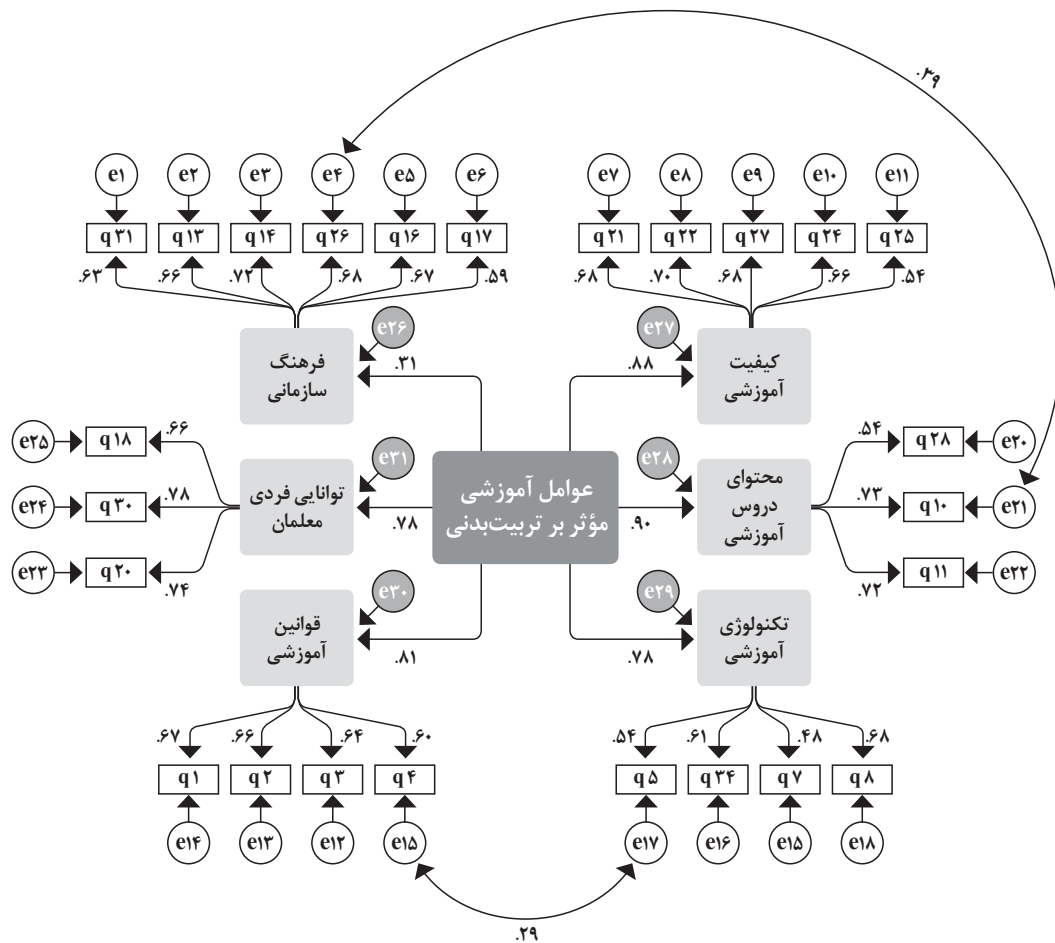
.۳۹

e۱ e۲ e۳ e۴ e۵ e۶
q۳۱ q۱۳ q۱۴ q۲۶ q۱۶ q۱۷
.۶۳ .۶۶ .۷۲ .۶۸ .۶۷ .۵۹

e۷ e۸ e۹ e۱۰ e۱۱
q۲۱ q۲۲ q۲۷ q۲۴ q۲۵
.۶۸ .۷۰ .۶۸ .۶۶ .۵۴

e۲۶
فرهنگ سازمانی
.۳۱

e۲۷
کیفیت آموزشی
.۸۸

e۲۵ q۱۸ .۶۶
e۲۴ q۳۰ .۷۸
e۲۳ q۲۰ .۷۴

e۳۱
توانایی فردی معلمان
.۷۸

عوامل آموزشی مؤثر بر تربیت‌بدنی

e۲۸
محتوای دروس آموزشی
.۹۰

.۵۴ q۲۸ e۲۰
.۷۳ q۱۰ e۲۱
.۷۲ q۱۱ e۲۲

e۳۰
قوانین آموزشی
.۸۱

e۲۹
تکنولوژی آموزشی
.۷۸

.۶۷ .۶۶ .۶۴ .۶۰
q۱ q۲ q۳ q۴
e۱۴ e۱۳ e۱۲ e۱۵

.۵۴ .۶۱ .۴۸ .۶۸
q۵ q۳۴ q۷ q۸
e۱۷ e۱۶ e۱۵ e۱۸

.۲۹